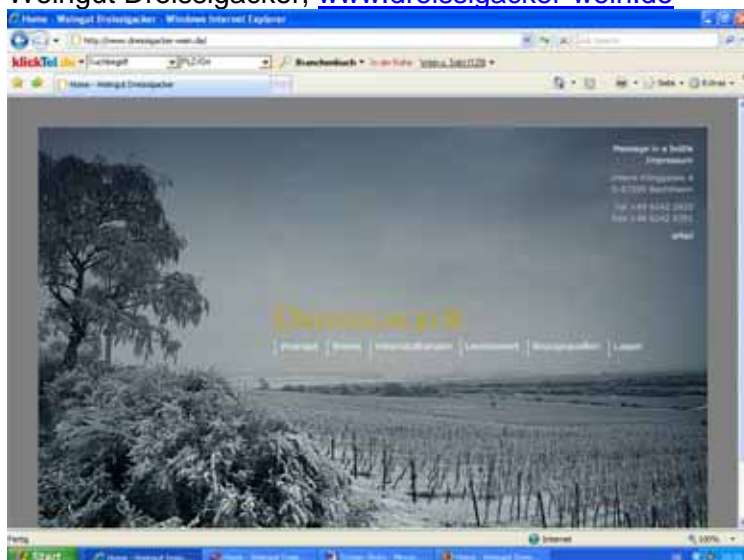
Weingut Dreissigacker, www.dreissigacker-wein.de

Home - Weingut Dreissigacker - Windows Internet Explorer

http://www.dreissigacker-wein.de/

klickTel.de Suchbegriff PLZ/Ort Branchenbuch

Home - Weingut Dreissigacker

Seite Extras

Message in a bottle
Impressum

Untere Klinggasse 4
D-67595 Bechtheim

Tel +49 6242 2425
Fax +49 6242 6381

eMail

Dreissigacker

Weingut | Weine | Veranstaltungen | Lesezeit | Bezugsquellen | Lagen

Fertig
Internet
100%

Start